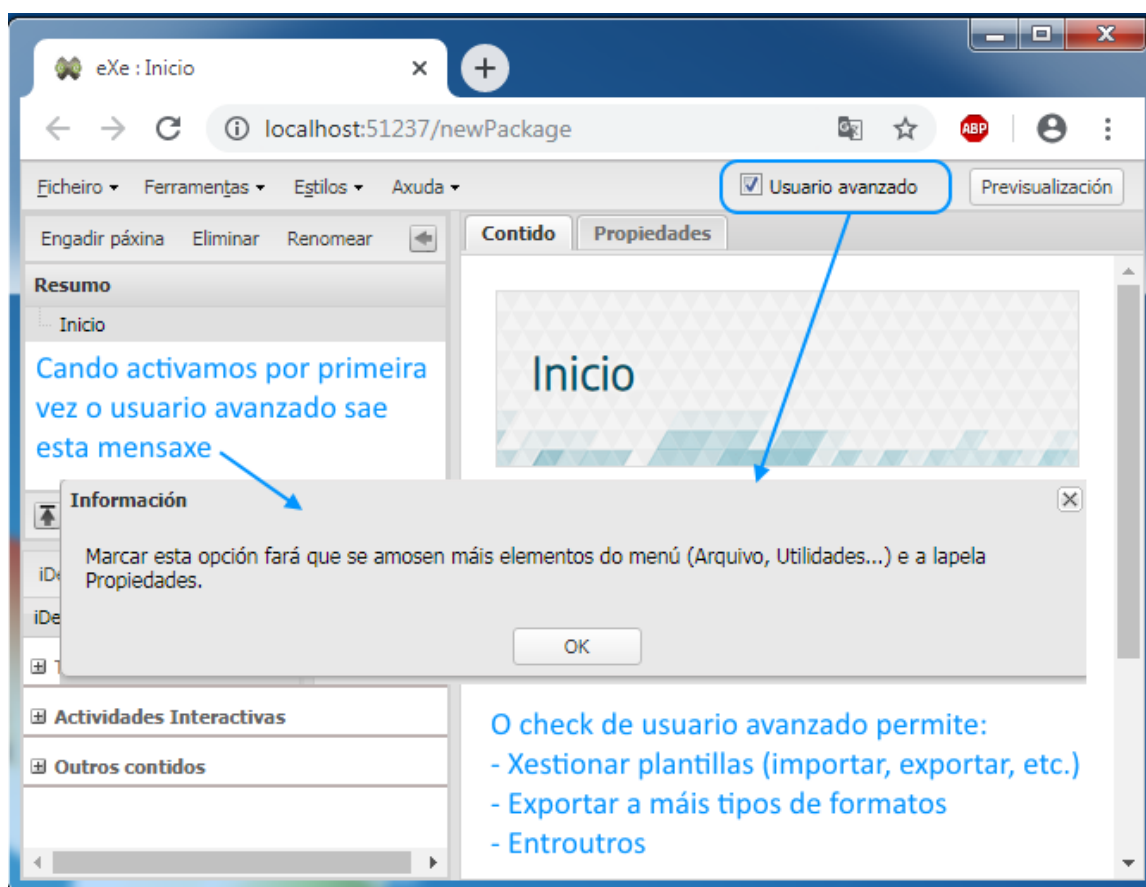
eXe : Inicio

localhost:51237/newPackage

ABP

Ficheiro ▾ Ferramentas ▾ Estilos ▾ Axuda ▾

Usuario avanzado

Previsualización

Engadir páxina Eliminar Renomear

Contido Propiedades

Resumo

Inicio

Cando activamos por primeira vez o usuario avanzado sae esta mensaxe

Inicio

Información

Marcar esta opción fará que se amosen máis elementos do menú (Arquivo, Utilidades...) e a lapela Propiedades.

OK

iDe

iDe

Actividades Interactivas

Outros contidos

O check de usuario avanzado permite:
- Xestionar plantillas (importar, exportar, etc.)
- Exportar a máis tipos de formatos
- Entroutros